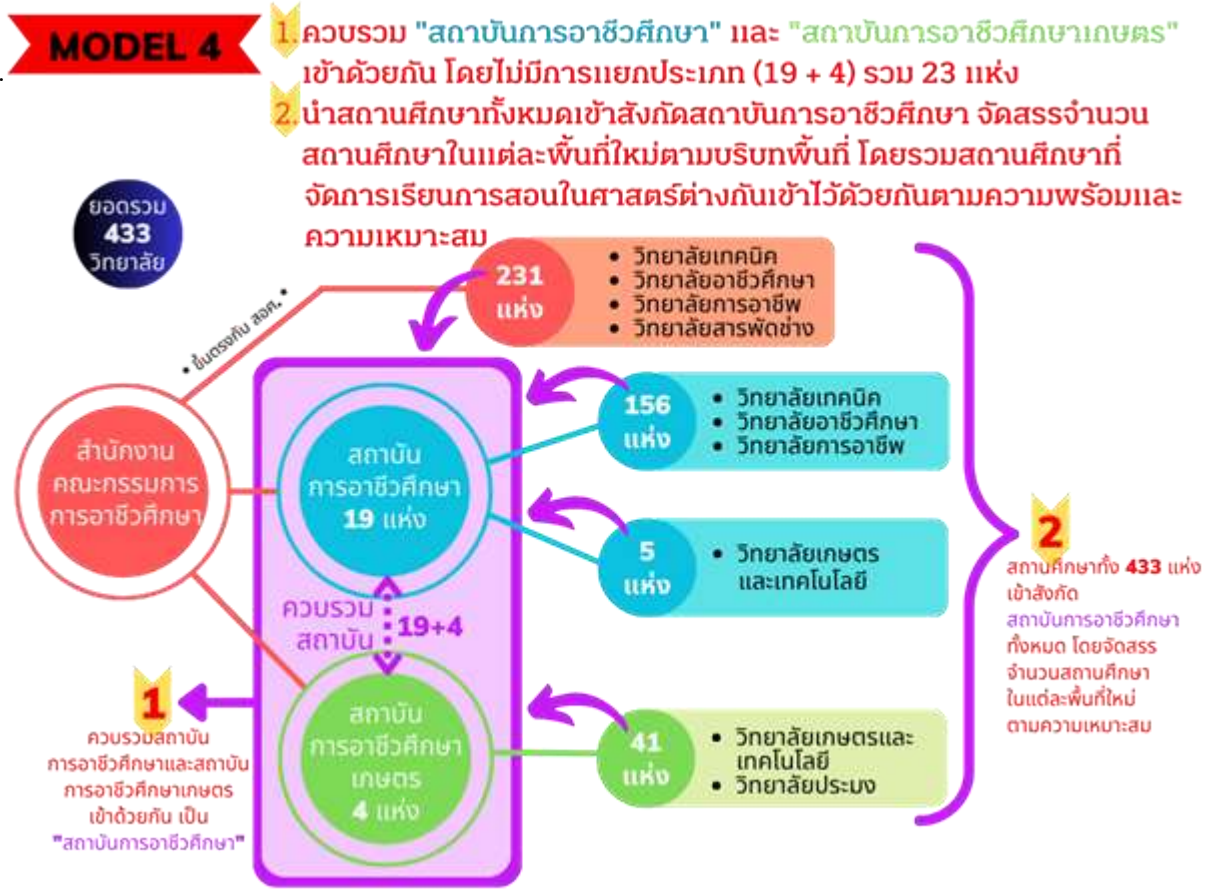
MODEL 4

1. ควบรวม "สถาบันการอาชีวศึกษา" และ "สถาบันการอาชีวศึกษาเกษตร" เข้าด้วยกัน โดยไม่มีการแยกประเภท (19 + 4) รวม 23 แห่ง

2. นำสถานศึกษาทั้งหมดเข้าสังกัดสถาบันการอาชีวศึกษา จัดสรรจำนวนสถานศึกษาในแต่ละพื้นที่ใหม่ตามบริบทพื้นที่ โดยรวมสถานศึกษาที่จัดการเรียนการสอนในศาสตร์ต่างกันเข้าไว้ด้วยกันตามความพร้อมและความเหมาะสม

ยอดรวม 433 วิทยาลัย

231 แห่ง
• วิทยาลัยเทคนิค
• วิทยาลัยอาชีวศึกษา
• วิทยาลัยการอาชีพ
• วิทยาลัยสารพัดช่าง

• ขึ้นตรงกับ สอศ. •

สำนักงานคณะกรรมการการอาชีวศึกษา

156 แห่ง
• วิทยาลัยเทคนิค
• วิทยาลัยอาชีวศึกษา
• วิทยาลัยการอาชีพ

สถาบันการอาชีวศึกษา 19 แห่ง

5 แห่ง
• วิทยาลัยเกษตรและเทคโนโลยี

ควบรวมสถาบัน 19+4

สถาบันการอาชีวศึกษาเกษตร 4 แห่ง

41 แห่ง
• วิทยาลัยเกษตรและเทคโนโลยี
• วิทยาลัยประมง

1
ควบรวมสถาบันการอาชีวศึกษาและสถาบันการอาชีวศึกษาเกษตรเข้าด้วยกัน เป็น "สถาบันการอาชีวศึกษา"

2
สถานศึกษาทั้ง 433 แห่ง เข้าสังกัด สถาบันการอาชีวศึกษาทั้งหมด โดยจัดสรรจำนวนสถานศึกษาในแต่ละพื้นที่ใหม่ตามความเหมาะสม